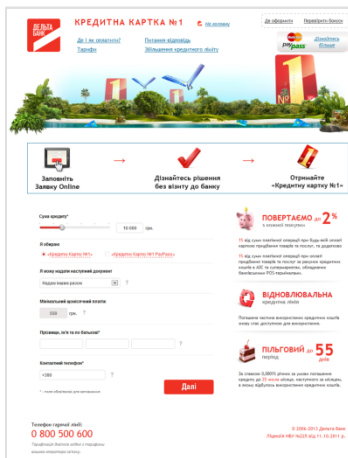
ДЕЛЬТА БАНК

КРЕДИТНА КАРТКА №1

на головну

Де оформити? Переглянути бонуси

Де і як розрахуватися? Питання-відповідь Тарифи Збільшення кредитного ліміту

Приєднатись Більше

№1

Заповніть Заявку Online

Дізнайтесь рішення без візиту до банку

Отримайте «Кредитну картку №1»

Сума кредиту*

10 000 грн.

Я обираю

«Кредитна Картка №1»

«Кредитна Картка №1 PayPass»

Я можу надати наступний документ

Надам лише паспорт

Мінімальний щомісячний платіж

500 грн.

Прізвище, ім'я та по батькові*

Контактний телефон*

+380

* поля обов'язкові для заповнення

Далі

Телефон гарячої лінії:

0 800 500 600

Безкоштовно з мобільних телефонів

ПОВЕРТАЄМО до 2% з кожної покупки

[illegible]

ВІДНОВЛЮВАЛЬНА кредитна лінія

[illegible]

ПІЛЬГОВИЙ період до 55 днів

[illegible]

© 2006-2013 Дельта Банк.
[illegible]